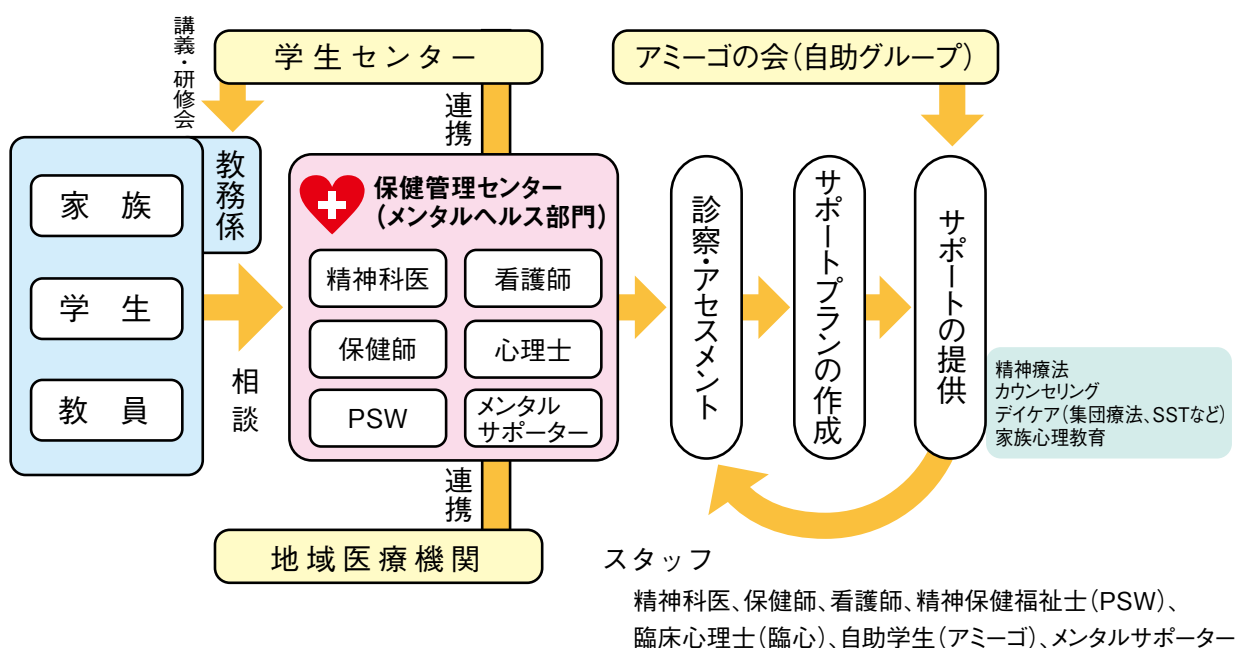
講義・研修会

学生センター

アミーゴの会(自助グループ)

家族

学生

教員

教務係

相談

連携

保健管理センター
(メンタルヘルス部門)

精神科医

看護師

保健師

心理士

PSW

メンタルサポーター

連携

地域医療機関

診察・アセスメント

サポートプランの作成

サポートの提供

精神療法
カウンセリング
デイケア(集団療法、SSTなど)
家族心理教育

スタッフ

精神科医、保健師、看護師、精神保健福祉士(PSW)、
臨床心理士(臨心)、自助学生(アミーゴ)、メンタルサポーター